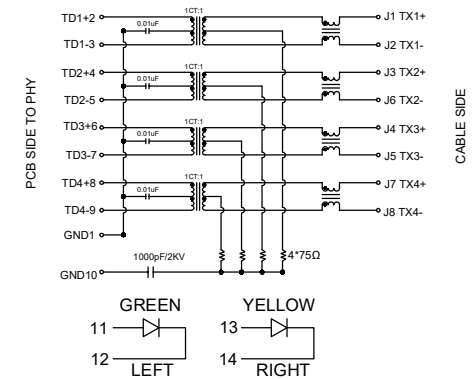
PCB SIDE TO PHY

TD1+2
TD1-3
TD2+4
TD2-5
TD3+6
TD3-7
TD4+8
TD4-9
GND1
GND10

0.01uF
1CT:1
0.01uF
1CT:1
0.01uF
1CT:1
0.01uF
1CT:1

1000pF/2KV
4*75Ω

J1 TX1+
J2 TX1-
J3 TX2+
J6 TX2-
J4 TX3+
J5 TX3-
J7 TX4+
J8 TX4-

CABLE SIDE

GREEN
11
12
LEFT

YELLOW
13
14
RIGHT